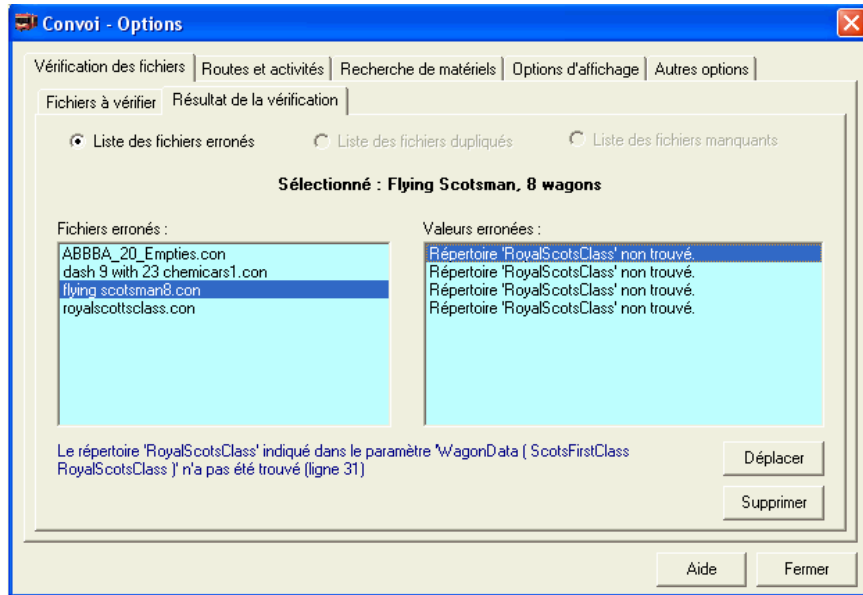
Convoi - Options

Vérification des fichiers | Routes et activités | Recherche de matériels | Options d'affichage | Autres options

Fichiers à vérifier | Résultat de la vérification

Liste des fichiers erronés
Liste des fichiers dupliqués
Liste des fichiers manquants

Sélectionné : Flying Scotsman, 8 wagons

Fichiers erronés :
ABBBA_20_Empties.con
dash 9 with 23 chemicars1.con
flying scotsman8.con
royalscottsclass.con

Valeurs erronées :
Répertoire 'RoyalScotsClass' non trouvé.
Répertoire 'RoyalScotsClass' non trouvé.
Répertoire 'RoyalScotsClass' non trouvé.
Répertoire 'RoyalScotsClass' non trouvé.

Le répertoire 'RoyalScotsClass' indiqué dans le paramètre 'WagonData ( ScotsFirstClass RoyalScotsClass )' n'a pas été trouvé (ligne 31)

Déplacer

Supprimer

Aide

Fermer